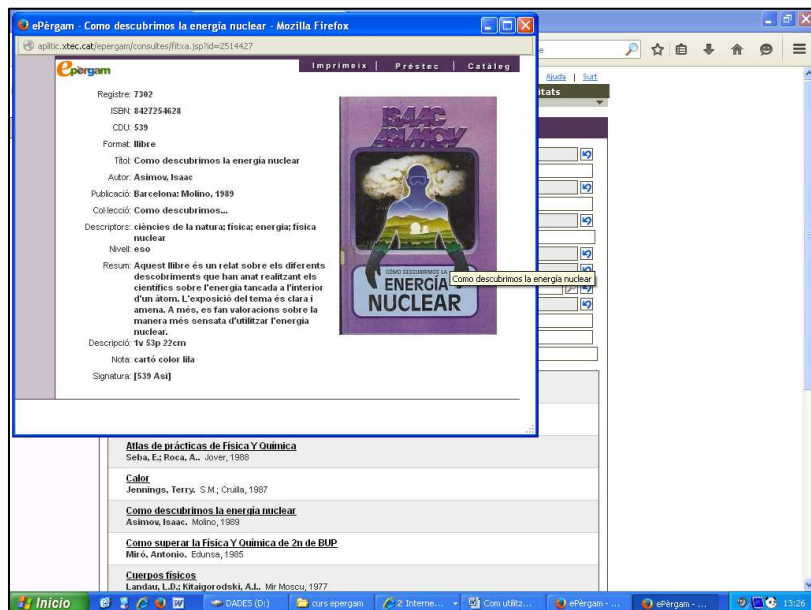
ePèrgam - Como descubrimos la energía nuclear - Mozilla Firefox

aplitic.xtec.cat/epergam/consultes/fitxa.jsp?id=2514427

ePèrgam

Imprimeix | Préstec | Catàleg

Registre: 7302
ISBN: 8427254628
CDU: 539
Format: llibre
Títol: Como descubrimos la energía nuclear
Autor: Asimov, Isaac
Publicació: Barcelona: Molino, 1989
Col·lecció: Como descubrimos...
Descriptors: ciències de la natura; física; energia; física nuclear
Nivell: eso
Resum: Aquest llibre és un relat sobre els diferents descobriments que han anat realitzant els científics sobre l'energia tancada a l'interior d'un àtom. L'exposició del tema és clara i amena. A més, es fan valoracions sobre la manera més sensata d'utilitzar l'energia nuclear.
Descripció: 1v 53p 22cm
Nota: cartó color lila
Signatura: [539 Asi]

ISAAC ASIMOV
CÓMO DESCUBRIMOS LA
ENERGÍA NUCLEAR

Como descubrimos la energía nuclear

Ajuda | Surt
itats

Atlas de prácticas de Física Y Química
Seba, E.; Roca, A.. Jover, 1988

Calor
Jennings, Terry. S.M.; Cruïlla, 1987

Como descubrimos la energía nuclear
Asimov, Isaac. Molino, 1989

Como superar la Física Y Química de 2n de BUP
Miró, Antonio. Edunsa, 1985

Cuerpos físicos
Landau, L.D.; Kitaigorodski, A.L.. Mir Moscu, 1977

Inicio | DADES (D:) | curs epergam | 2 Interne... | Com utilitz... | ePèrgam - ... | ePèrgam - ... | 13:26